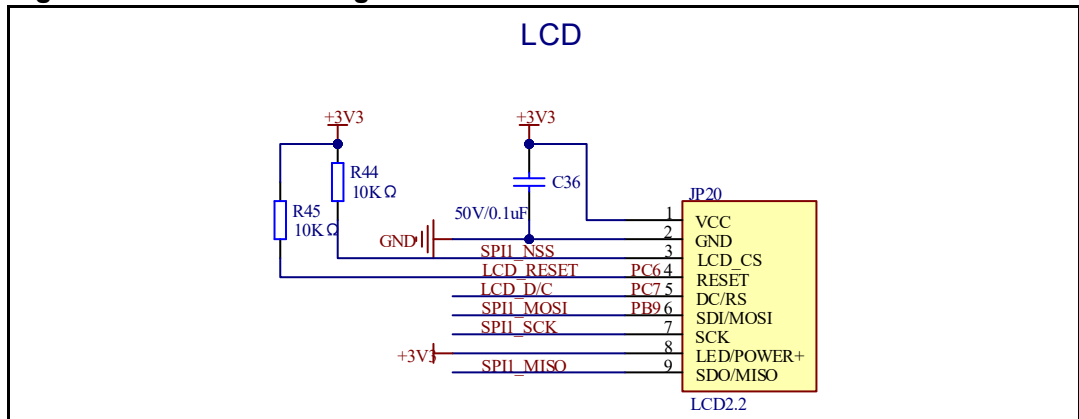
LCD

+3V3
+3V3
R44
10KΩ
C36
R45
10KΩ
50V/0.1uF
JP20
GND
SPI1_NSS
LCD_RESET
PC6
LCD_D/C
PC7
SPI1_MOSI
PB9
SPI1_SCK
+3V3
SPI1_MISO
1
2
3
4
5
6
7
8
9
VCC
GND
LCD_CS
RESET
DC/RS
SDI/MOSI
SCK
LED/POWER+
SDO/MISO
LCD2.2